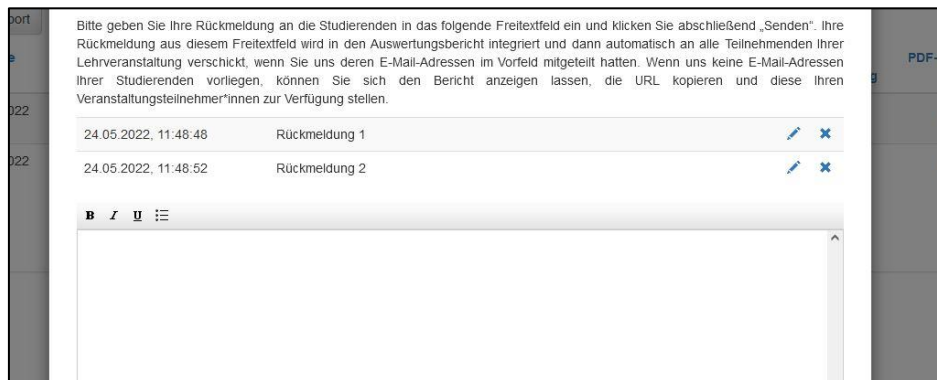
port

e

022

022

PDF-

g

Bitte geben Sie Ihre Rückmeldung an die Studierenden in das folgende Freitextfeld ein und klicken Sie abschließend „Senden". Ihre Rückmeldung aus diesem Freitextfeld wird in den Auswertungsbericht integriert und dann automatisch an alle Teilnehmenden Ihrer Lehrveranstaltung verschickt, wenn Sie uns deren E-Mail-Adressen im Vorfeld mitgeteilt hatten. Wenn uns keine E-Mail-Adressen Ihrer Studierenden vorliegen, können Sie sich den Bericht anzeigen lassen, die URL kopieren und diese Ihren Veranstaltungsteilnehmer*innen zur Verfügung stellen.

| | |
|---|---|
| 24.05.2022, 11:48:48 | Rückmeldung 1 |
| 24.05.2022, 11:48:52 | Rückmeldung 2 |

B I U